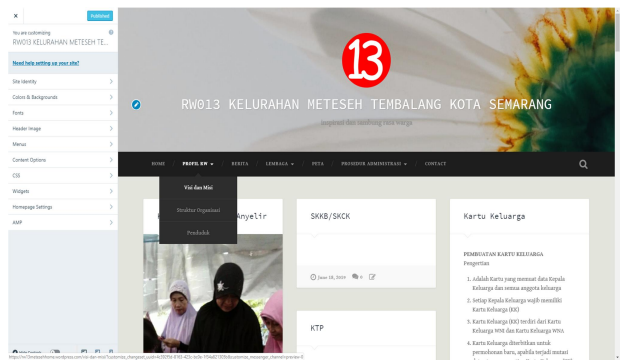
×
Published
You are customizing
RW013 KELURAHAN METESEH TE...
Need help setting up your site?
Site Identity
Colors & Backgrounds
Fonts
Header Image
Menus
Content Options
CSS
Widgets
Homepage Settings
AMP

13
RW013 KELURAHAN METESEH TEMBALANG KOTA SEMARANG
Inspirasi dan landasan para warga

HOME
PROFIL RW
BERITA
LEMBAGA
PETA
PROSEDUR ADMINISTRASI
CONTACT

Visi dan Misi
Struktur Organisasi
Penduduk

Anyelir

SKKB/SKCK
June 18, 2019
0

KTP

Kartu Keluarga
PEMBUATAN KARTU KELUARGA
Pengertian
1. Adalah Kartu yang memuat data Kepala Keluarga dan semua anggota keluarga
2. Setiap Kepala Keluarga wajib memiliki Kartu Keluarga (KK)
3. Kartu Keluarga (KK) terdiri dari Kartu Keluarga WNI dan Kartu Keluarga WNA
4. Kartu Keluarga diterbitkan untuk permohonan baru, apabila terjadi mutasi

https://rw13meteseh.wordpress.com/visi-dan-misi/?customize_changeset_uuid=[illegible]
Hide Controls